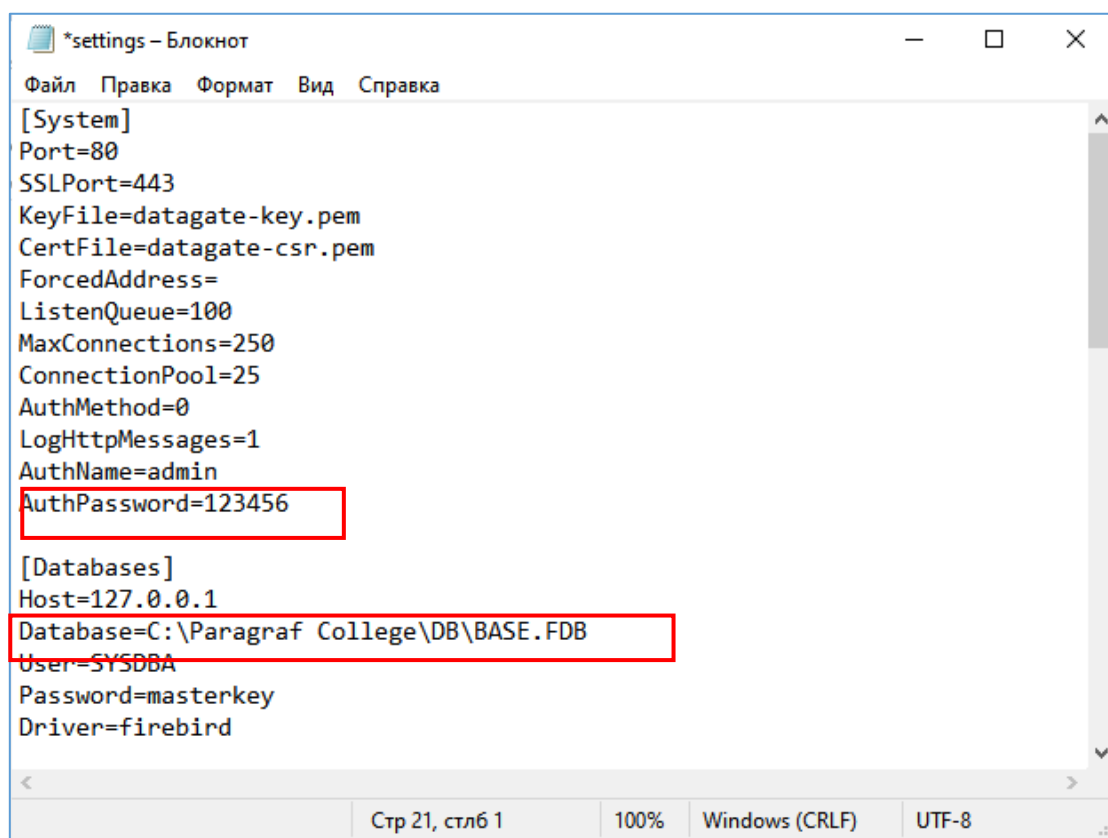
*settings – Блокнот

Файл Правка Формат Вид Справка

[System]
Port=80
SSLPort=443
KeyFile=datagate-key.pem
CertFile=datagate-csr.pem
ForcedAddress=
ListenQueue=100
MaxConnections=250
ConnectionPool=25
AuthMethod=0
LogHttpMessages=1
AuthName=admin
AuthPassword=123456

[Databases]
Host=127.0.0.1
Database=C:\Paragraf College\DB\BASE.FDB
User=SYSDBA
Password=masterkey
Driver=firebird

Стр 21, стлб 1 100% Windows (CRLF) UTF-8